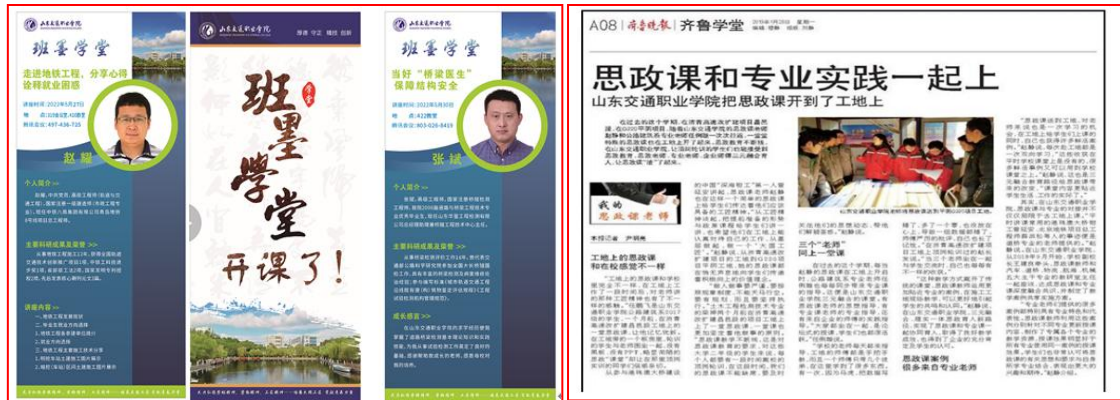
山东交通职业学院

班墨学堂

走进地铁工程，分享心得诠释就业困惑

讲座时间：2022年5月25日
地点：

赵耀

个人简介 >>

主要科研成果及荣誉 >>

讲座内容 >>

山东交通职业学院

厚德 守正 精技 创新

班墨学堂

开课了！

山东交通职业学院

班墨学堂

当好"桥梁医生"保障结构安全

讲座时间：2022年5月30日
地点：422教室

张斌

个人简介 >>

主要科研成果及荣誉 >>

成长感言 >>

A08 齐鲁晚报 齐鲁学堂

思政课和专业实践一起上

山东交通职业学院把思政课开到了工地上

我的思政课老师

工地上的思政课和在校感觉不一样

三个"老师"同上一堂课

思政课案例很多来自专业老师

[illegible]